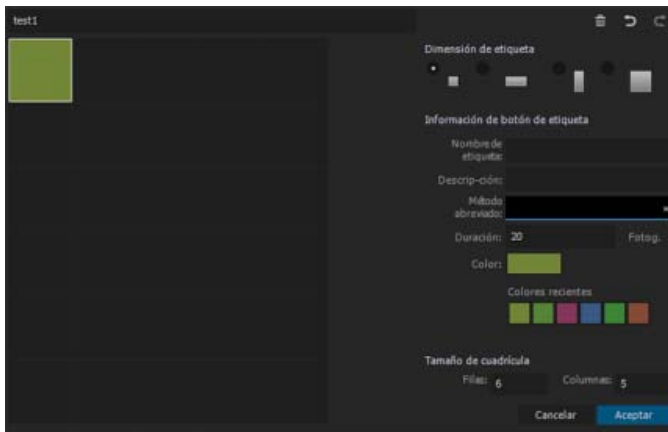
test1

Dimensión de etiqueta

Información de botón de etiqueta

Nombre de etiqueta:

Descrip-ción:

Método abreviado:

Duración: 20 Fotog.

Color:

Colores recientes

Tamaño de cuadrícula

Filas: 6 Columnas: 5

Cancelar Aceptar